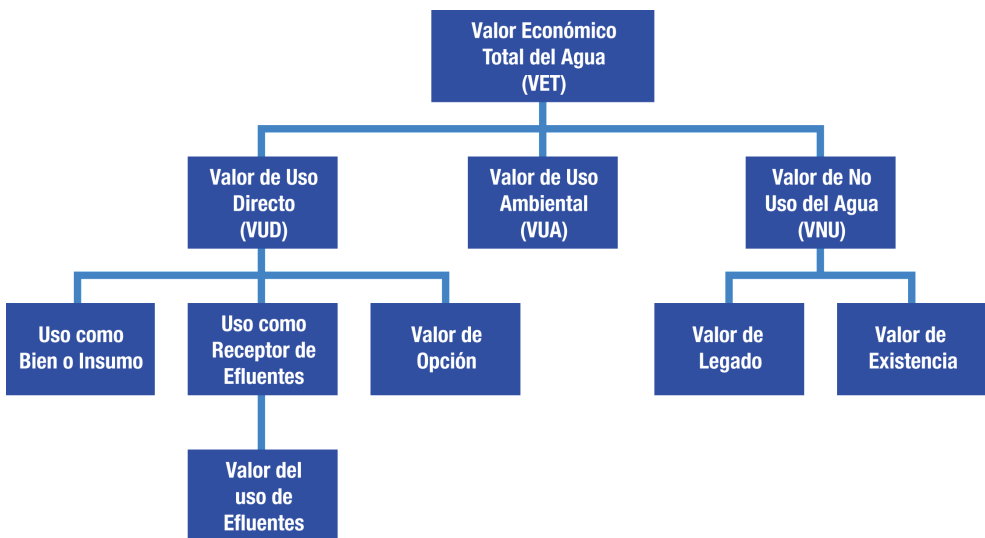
Valor Económico Total del Agua (VET)

Valor de Uso Directo (VUD)

Valor de Uso Ambiental (VUA)

Valor de No Uso del Agua (VNU)

Uso como Bien o Insumo

Uso como Receptor de Efluentes

Valor de Opción

Valor de Legado

Valor de Existencia

Valor del uso de Efluentes